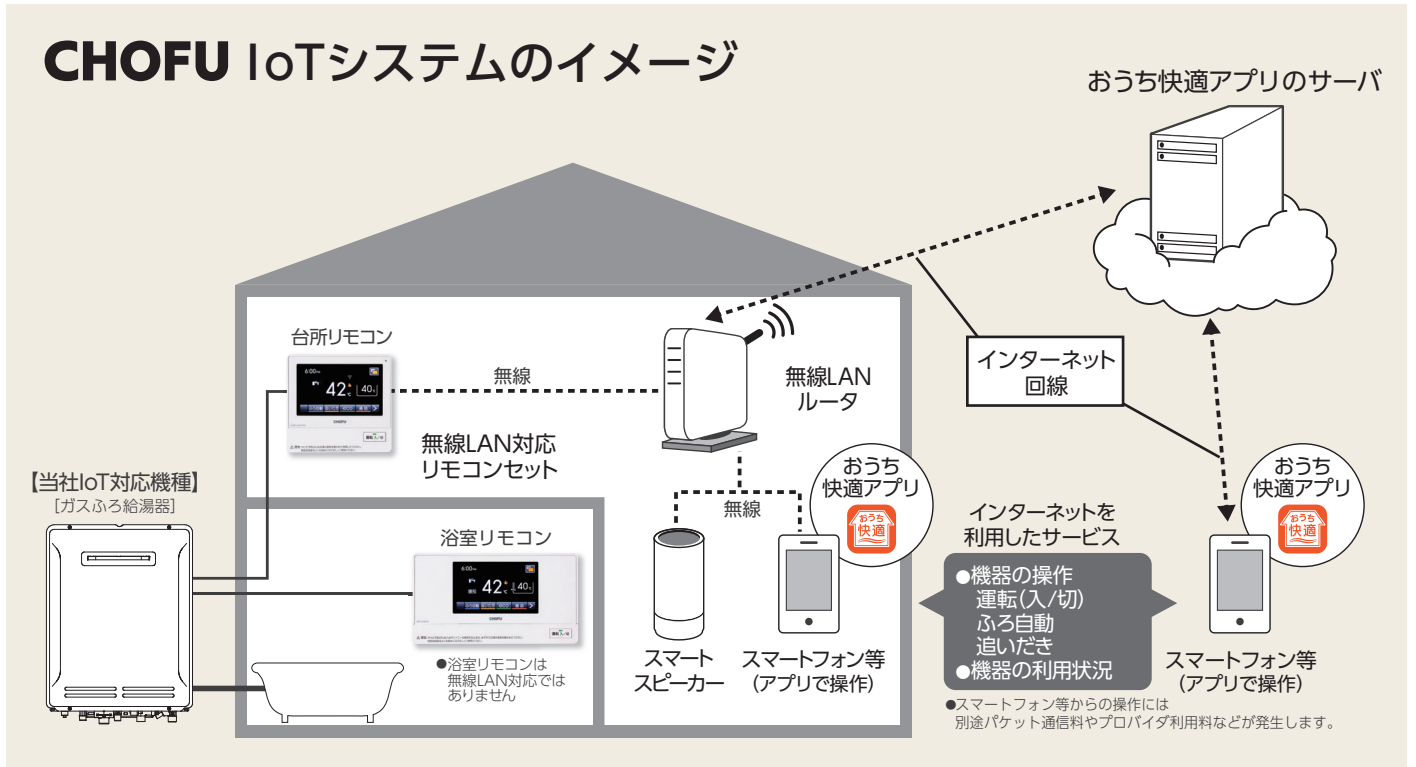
CHOFU IoTシステムのイメージ

おうち快適アプリのサーバ

台所リモコン

無線

無線LAN
ルータ

無線LAN対応
リモコンセット

インターネット
回線

【当社IoT対応機種】
［ガスふろ給湯器］

浴室リモコン

無線

おうち
快適アプリ

おうち快適

インターネットを
利用したサービス

おうち
快適アプリ

おうち快適

●機器の操作
運転(入/切)
ふろ自動
追いだき
●機器の利用状況

●浴室リモコンは
無線LAN対応では
ありません

スマート
スピーカー

スマートフォン等
(アプリで操作)

スマートフォン等
(アプリで操作)

●スマートフォン等からの操作には
別途パケット通信料やプロバイダ利用料などが発生します。